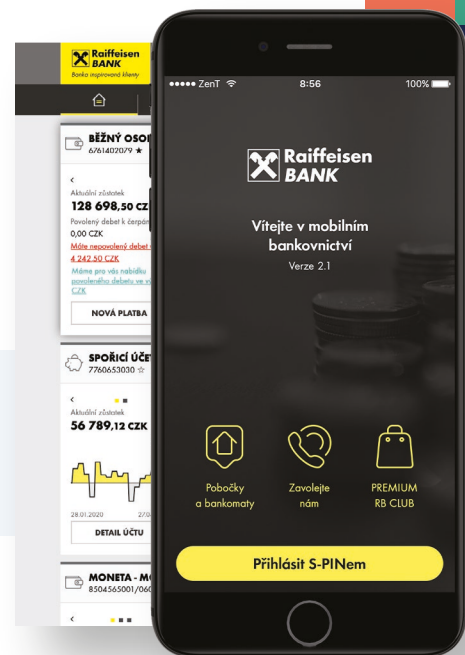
Raiffeisen BANK
Banka inspirovaná klienty

BĚŽNÝ OSOB
6761402079 ★

Aktuální zůstatek
128 698,50 CZ
Povolený debet k čerpán
0,00 CZK
Máte nepovolený debet
4 242,50 CZK
Máme pro vás nabídku povoleného debetu ve v CZK
NOVÁ PLATBA

SPOŘICÍ ÚČET
7760653030 ☆

Aktuální zůstatek
56 789,12 CZK

28.01.2020 27.0
DETAIL ÚČTU

MONETA - M
8504565001/060

●●●●● ZenT 8:56 100%

Raiffeisen BANK

Vítejte v mobilním bankovnictví
Verze 2.1

Pobočky a bankomaty
Zavolejte nám
PREMIUM RB CLUB

Přihlásit S-PINem